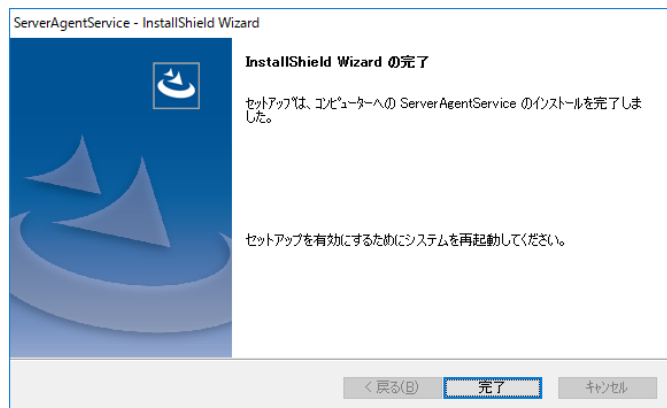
ServerAgentService - InstallShield Wizard

InstallShield Wizard の完了

セットアップは、コンピューターへの ServerAgentService のインストールを完了しました。

セットアップを有効にするためにシステムを再起動してください。

< 戻る(B)

完了

キャンセル